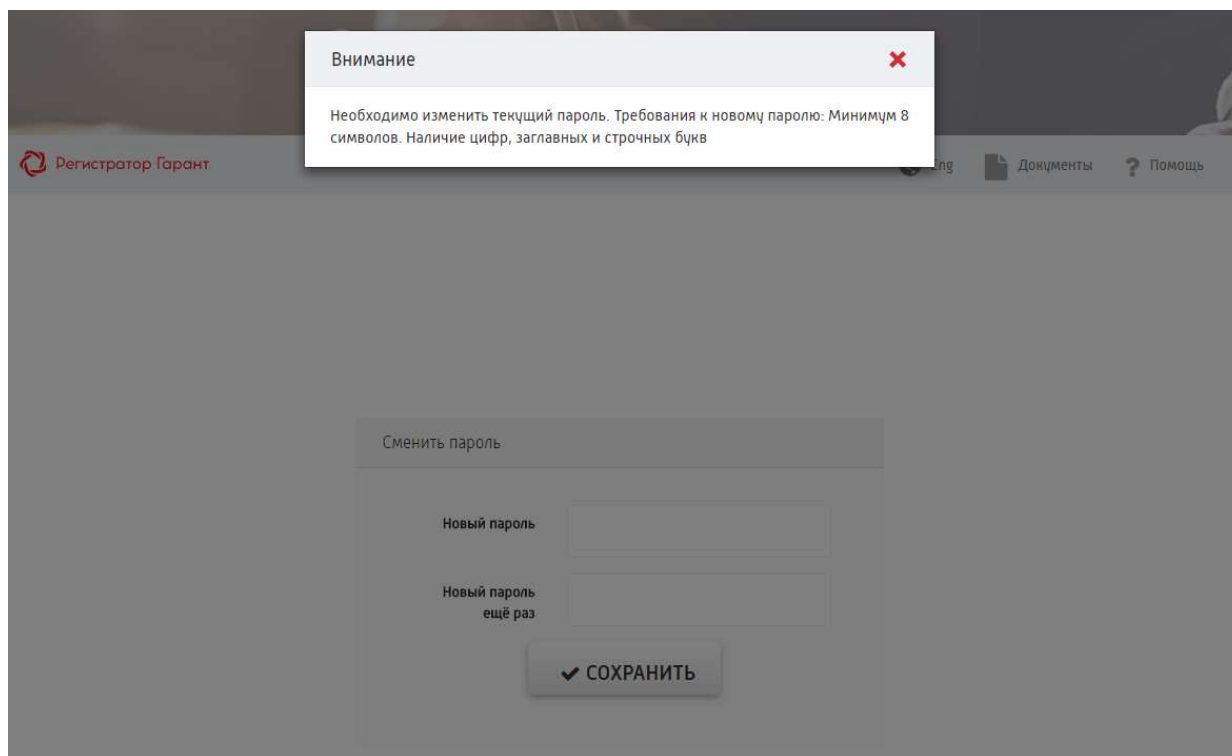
Внимание

Необходимо изменить текущий пароль. Требования к новому паролю: Минимум 8 символов. Наличие цифр, заглавных и строчных букв

Регистратор Гарант

Eng

Документы

Помощь

Сменить пароль

Новый пароль

Новый пароль ещё раз

✔ СОХРАНИТЬ